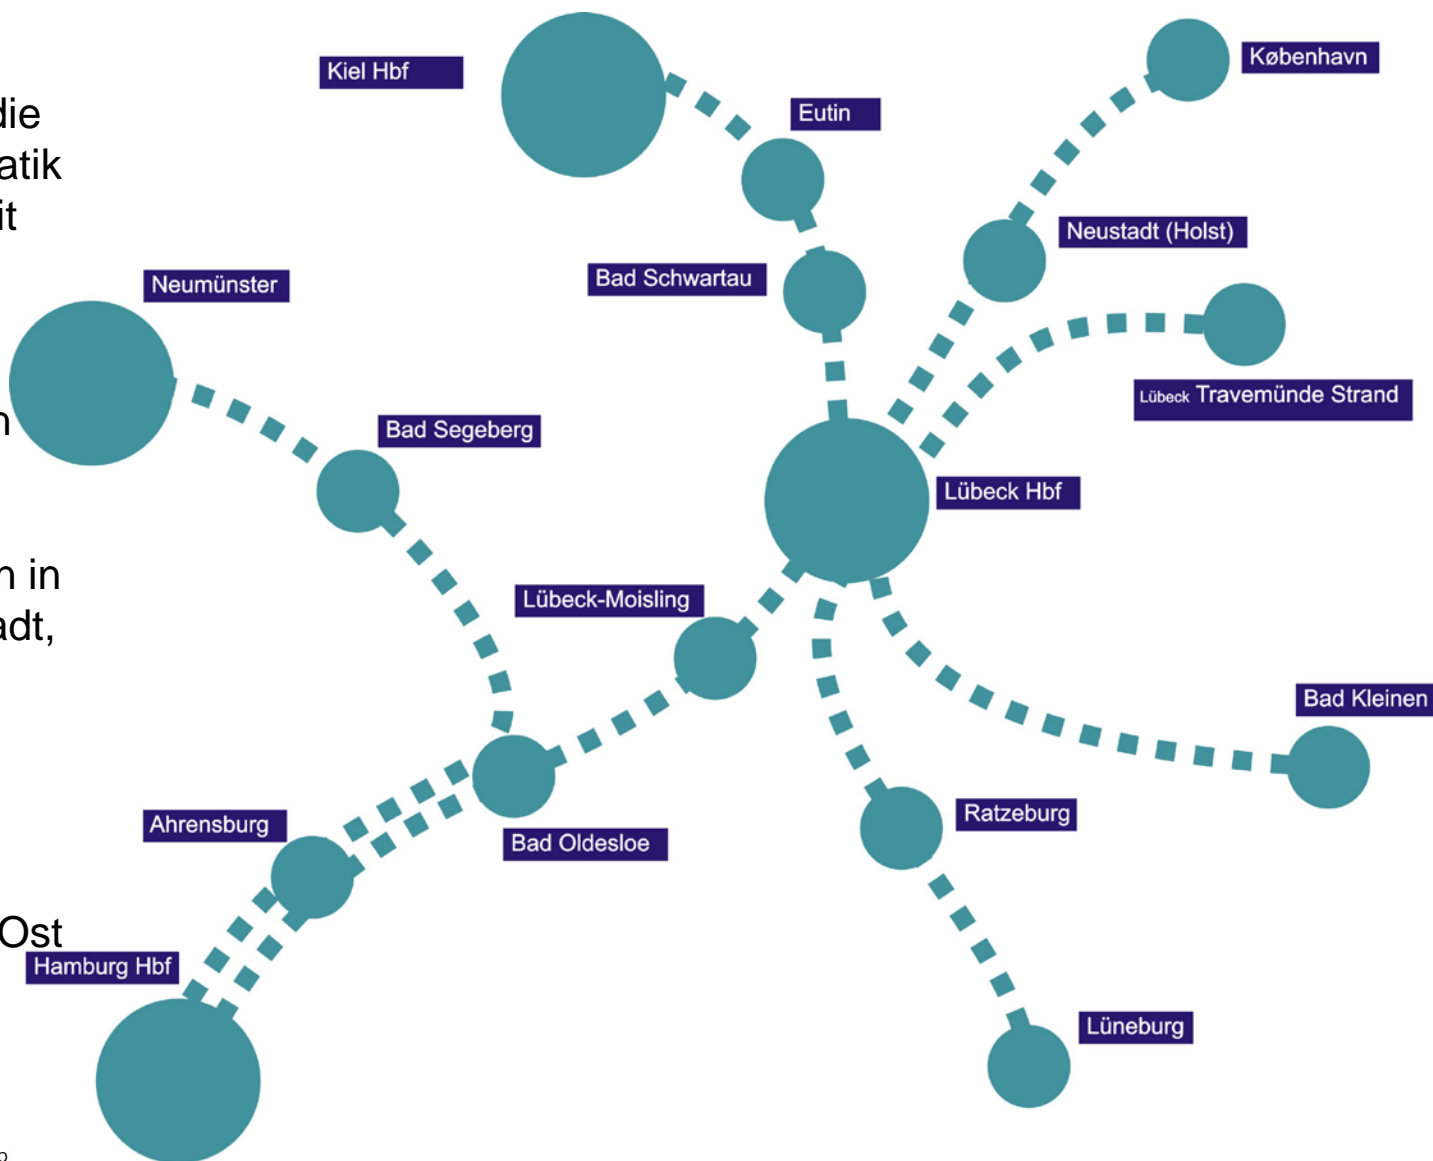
die
atik
it

n

n in
adt,

Ost

Kiel Hbf

Eutin

København

Neustadt (Holst)

Bad Schwartau

Neumünster

Lübeck Travemünde Strand

Bad Segeberg

Lübeck Hbf

Lübeck-Moisling

Bad Kleinen

Ratzeburg

Ahrensburg

Bad Oldesloe

Hamburg Hbf

Lüneburg